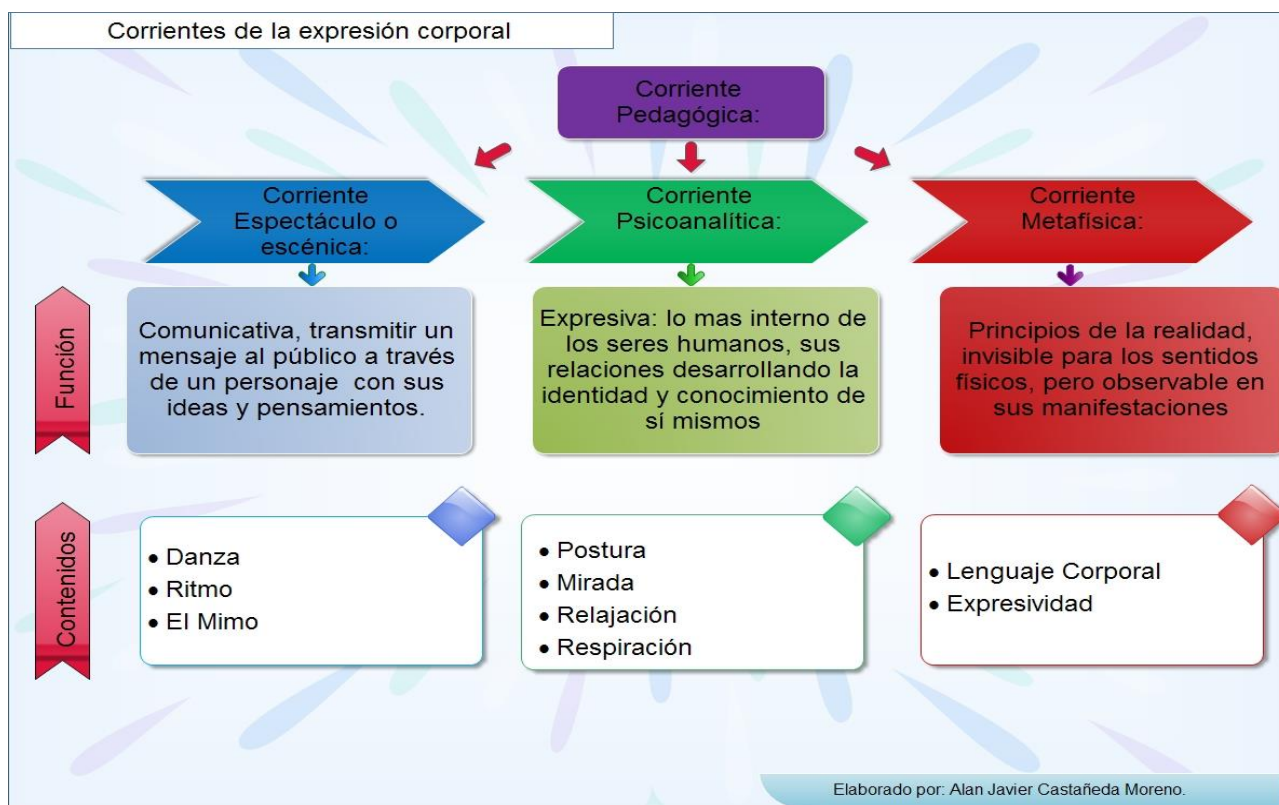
Corrientes de la expresión corporal

Corriente Pedagógica:

Corriente Espectáculo o escénica:

Corriente Psicoanalítica:

Corriente Metafísica:

Función

Comunicativa, transmitir un mensaje al público a través de un personaje con sus ideas y pensamientos.

Expresiva: lo mas interno de los seres humanos, sus relaciones desarrollando la identidad y conocimiento de sí mismos

Principios de la realidad, invisible para los sentidos físicos, pero observable en sus manifestaciones

Contenidos

• Danza
• Ritmo
• El Mimo

• Postura
• Mirada
• Relajación
• Respiración

• Lenguaje Corporal
• Expresividad

Elaborado por: Alan Javier Castañeda Moreno.